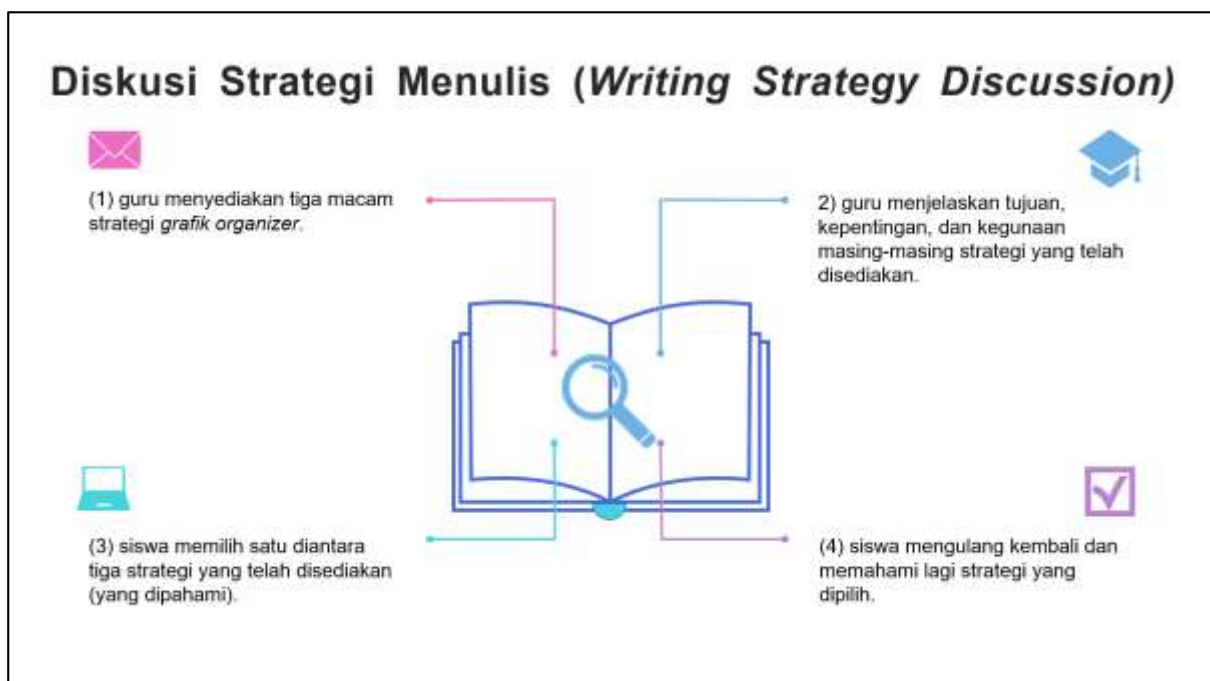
Diskusi Strategi Menulis (*Writing Strategy Discussion*)

(1) guru menyediakan tiga macam strategi *grafik organizer*.

2) guru menjelaskan tujuan, kepentingan, dan kegunaan masing-masing strategi yang telah disediakan.

(3) siswa memilih satu diantara tiga strategi yang telah disediakan (yang dipahami).

(4) siswa mengulang kembali dan memahami lagi strategi yang dipilih.